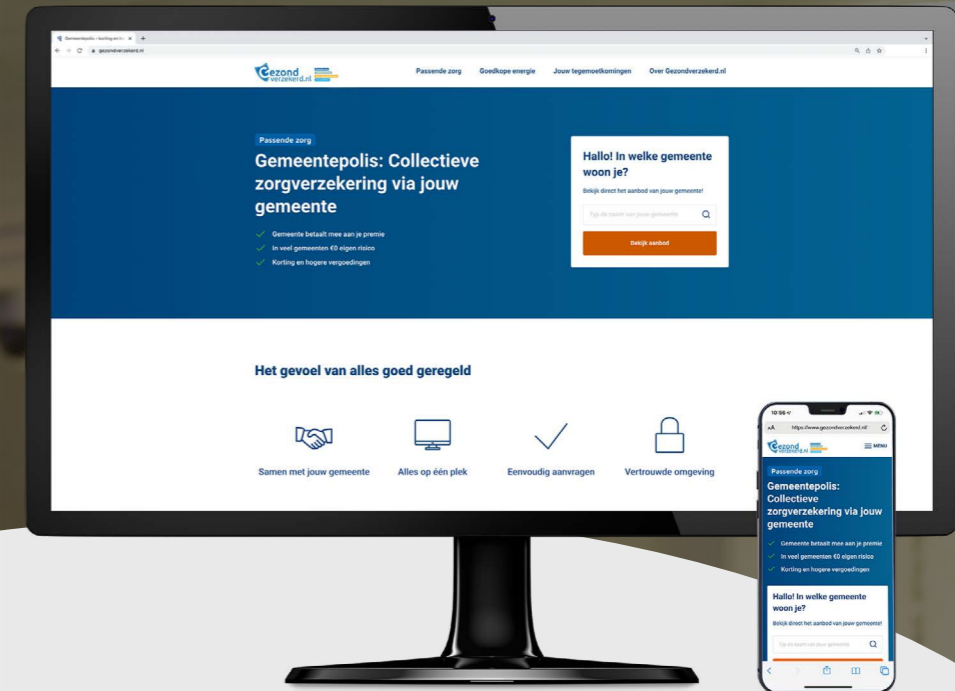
Gemeentepolis – korting en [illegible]
gezondverzekerd.nl

Gezond verzekerd.nl

Passende zorg
Goedkope energie
Jouw tegemoetkomingen
Over Gezondverzekerd.nl

Passende zorg

Gemeentepolis: Collectieve zorgverzekering via jouw gemeente

Gemeente betaalt mee aan je premie
In veel gemeenten €0 eigen risico
Korting en hogere vergoedingen

Hallo! In welke gemeente woon je?

Bekijk direct het aanbod van jouw gemeente!

Typ de naam van jouw gemeente

Bekijk aanbod

Het gevoel van alles goed geregeld

Samen met jouw gemeente
Alles op één plek
Eenvoudig aanvragen
Vertrouwde omgeving

10:56
AA https://www.gezondverzekerd.nl/

Gezond verzekerd.nl
MENU

Passende zorg

Gemeentepolis: Collectieve zorgverzekering via jouw gemeente

Gemeente betaalt mee aan je premie
In veel gemeenten €0 eigen risico
Korting en hogere vergoedingen

Hallo! In welke gemeente woon je?

Bekijk direct het aanbod van jouw gemeente!

Typ de naam van jouw gemeente